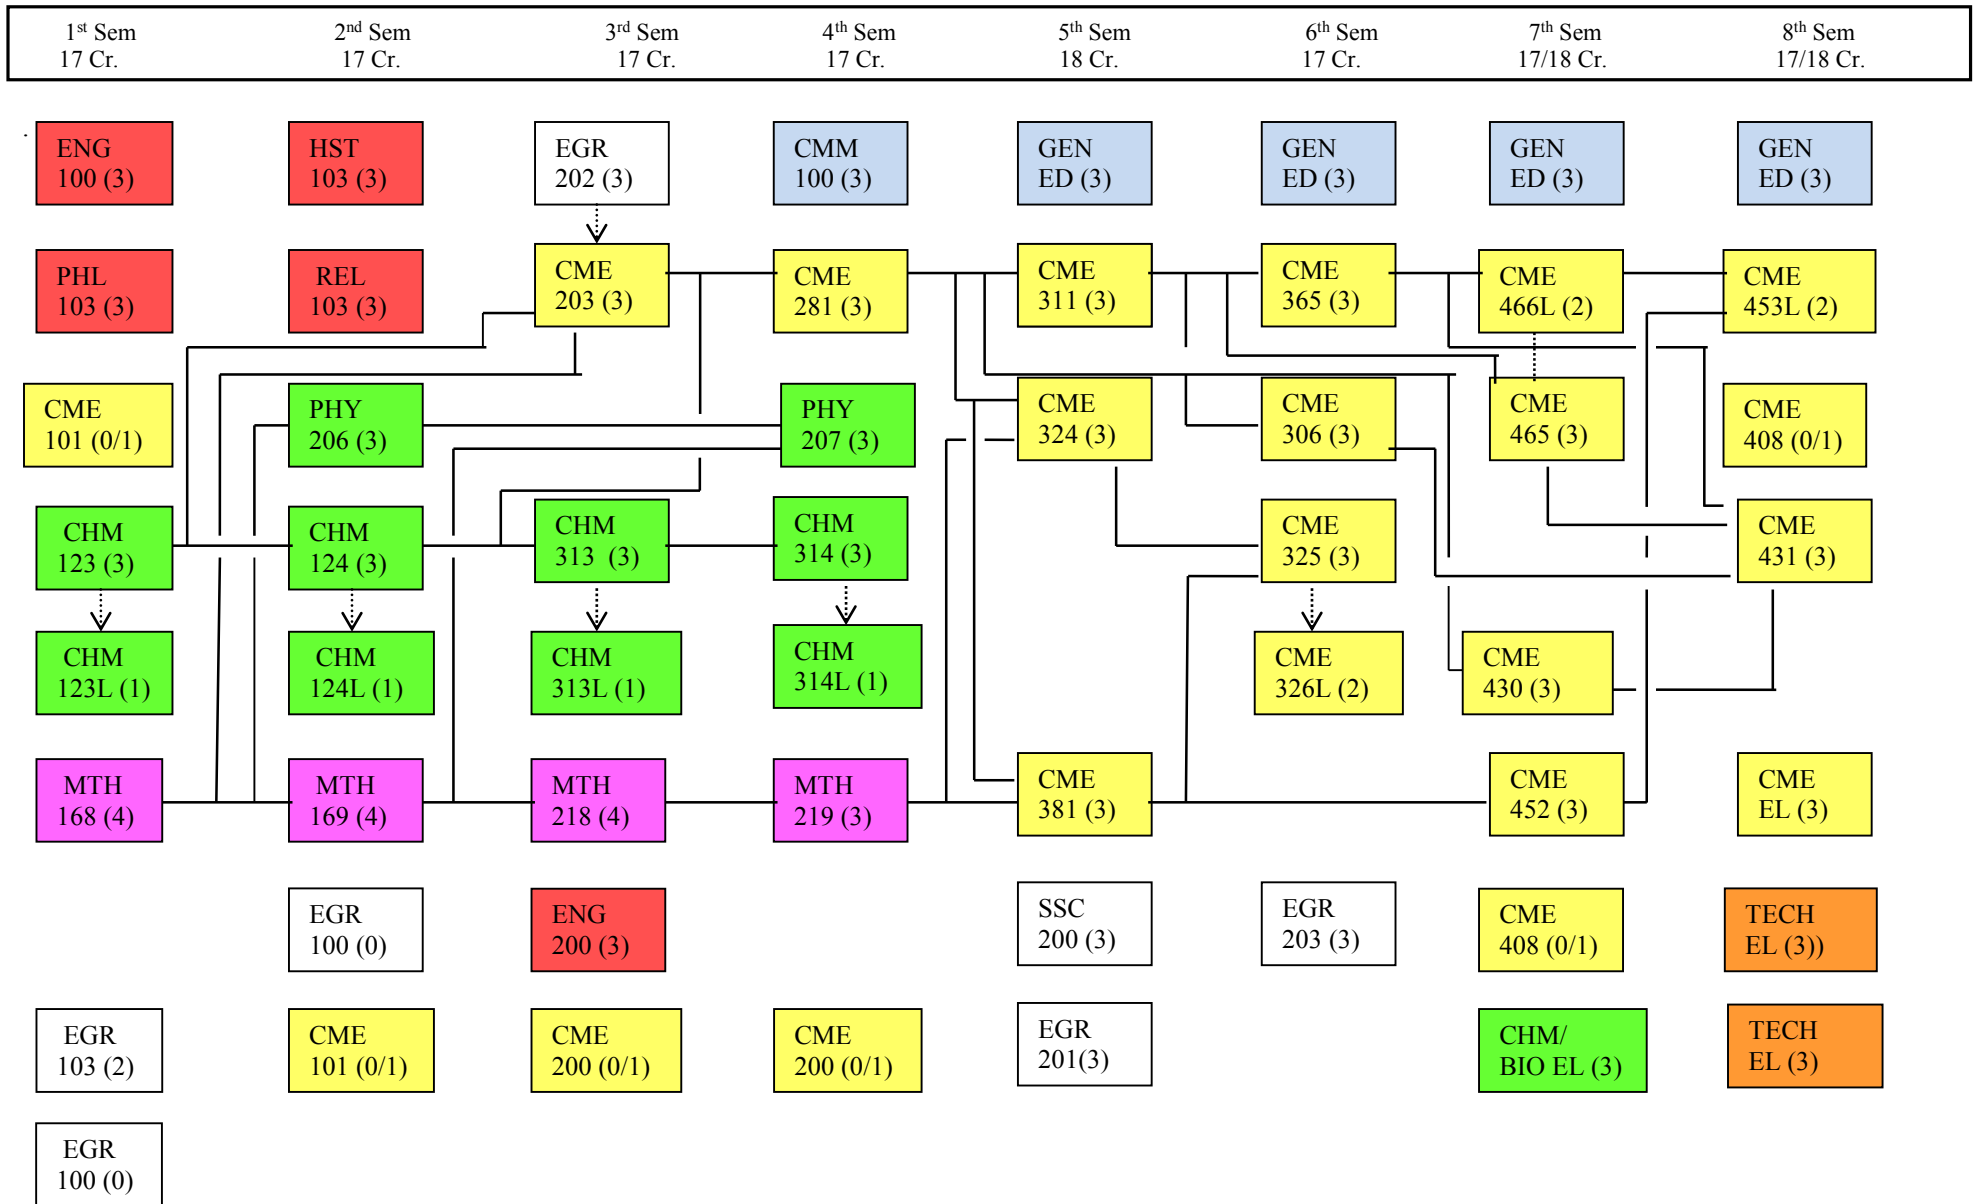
| 1$^{st}$ Sem 17 Cr. | 2$^{nd}$ Sem 17 Cr. | 3$^{rd}$ Sem 17 Cr. | 4$^{th}$ Sem 17 Cr. | 5$^{th}$ Sem 18 Cr. | 6$^{th}$ Sem 17 Cr. | 7$^{th}$ Sem 17/18 Cr. | 8$^{th}$ Sem 17/18 Cr. |
|---|---|---|---|---|---|---|---|

ENG 100 (3)
PHL 103 (3)
CME 101 (0/1)
CHM 123 (3)
CHM 123L (1)
MTH 168 (4)
EGR 103 (2)
EGR 100 (0)

HST 103 (3)
REL 103 (3)
PHY 206 (3)
CHM 124 (3)
CHM 124L (1)
MTH 169 (4)
EGR 100 (0)
CME 101 (0/1)

EGR 202 (3)
CME 203 (3)
CHM 313 (3)
CHM 313L (1)
MTH 218 (4)
ENG 200 (3)
CME 200 (0/1)

CMM 100 (3)
CME 281 (3)
PHY 207 (3)
CHM 314 (3)
CHM 314L (1)
MTH 219 (3)
CME 200 (0/1)

GEN ED (3)
CME 311 (3)
CME 324 (3)
CME 381 (3)
SSC 200 (3)
EGR 201(3)

GEN ED (3)
CME 365 (3)
CME 306 (3)
CME 325 (3)
CME 326L (2)
EGR 203 (3)

GEN ED (3)
CME 466L (2)
CME 465 (3)
CME 430 (3)
CME 452 (3)
CME 408 (0/1)
CHM/ BIO EL (3)

GEN ED (3)
CME 453L (2)
CME 408 (0/1)
CME 431 (3)
CME EL (3)
TECH EL (3))
TECH EL (3)